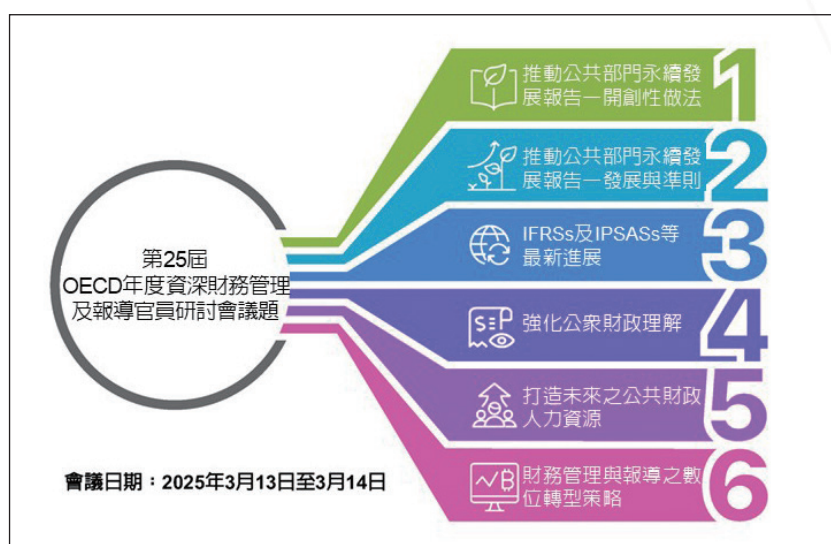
第25屆
OECD年度資深財務管理
及報導官員研討會議題

推動公共部門永續發展報告－開創性做法
1

推動公共部門永續發展報告－發展與準則
2

IFRSs及IPSASs等最新進展
3

強化公眾財政理解
4

打造未來之公共財政人力資源
5

財務管理與報導之數位轉型策略
6

會議日期：2025年3月13日至3月14日